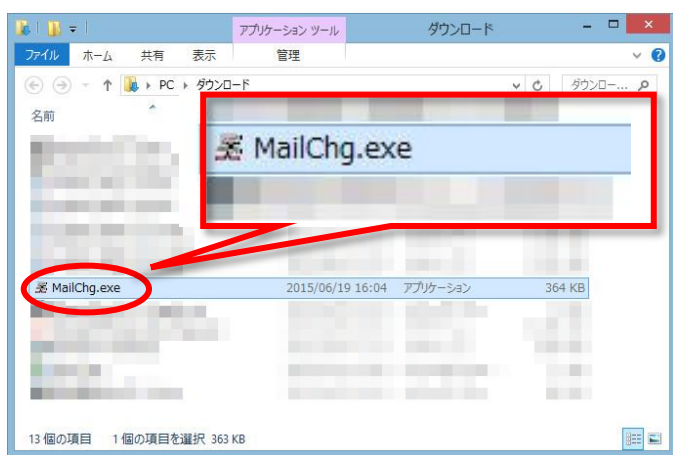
アプリケーション ツール
ダウンロード
ファイル ホーム 共有 表示 管理
PC ▸ ダウンロード
ダウンロー...
名前
MailChg.exe
MailChg.exe 2015/06/19 16:04 アプリケーション 364 KB
13 個の項目 1 個の項目を選択 363 KB